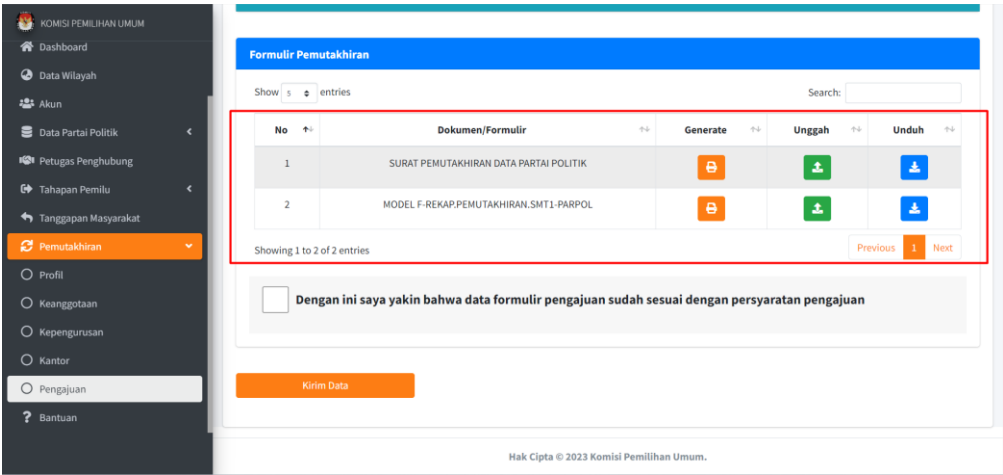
KOMISI PEMILIHAN UMUM
Dashboard
Data Wilayah
Akun
Data Partai Politik
Petugas Penghubung
Tahapan Pemilu
Tanggapan Masyarakat
Pemutakhiran
Profil
Keanggotaan
Kepengurusan
Kantor
Pengajuan
Bantuan

Formulir Pemutakhiran

Show 5 entries

Search:

| No | Dokumen/Formulir | Generate | Unggah | Unduh |
|---|---|---|---|---|
| 1 | SURAT PEMUTAKHIRAN DATA PARTAI POLITIK | | | |
| 2 | MODEL F-REKAP.PEMUTAKHIRAN.SMT1-PARPOL | | | |

Showing 1 to 2 of 2 entries

Previous 1 Next

Dengan ini saya yakin bahwa data formulir pengajuan sudah sesuai dengan persyaratan pengajuan

Kirim Data

Hak Cipta © 2023 Komisi Pemilihan Umum.